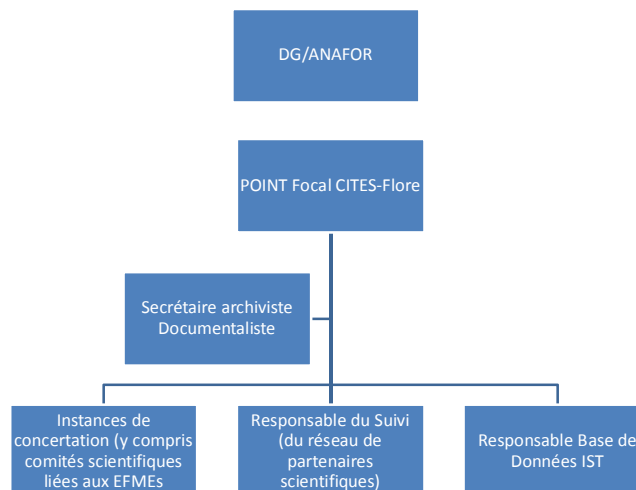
DG/ANAFOR

POINT Focal CITES-Flore

Secrétaire archiviste Documentaliste

Instances de concertation (y compris comités scientifiques liées aux EFMEs

Responsable du Suivi (du réseau de partenaires scientifiques)

Responsable Base de Données IST